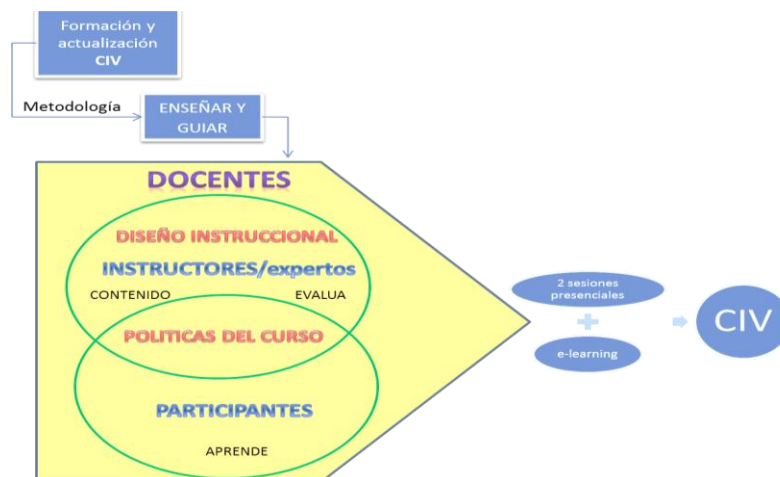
Formación y actualización CIV

Metodología

ENSEÑAR Y GUIAR

DOCENTES

DISEÑO INSTRUCCIONAL

INSTRUCTORES/expertos

CONTENIDO

EVALUA

POLITICAS DEL CURSO

PARTICIPANTES

APRENDE

2 sesiones presenciales

e-learning

CIV